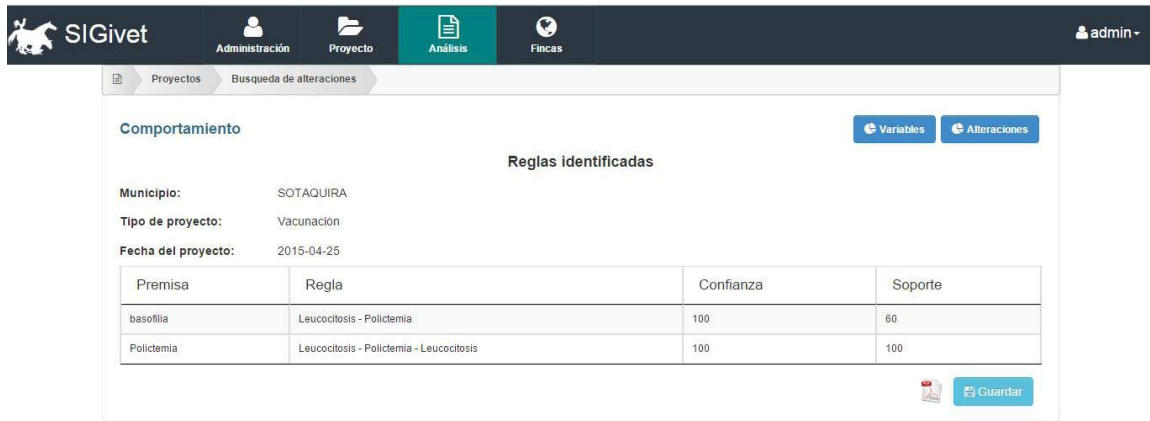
SIGivet Administración Proyecto Análisis Fincas admin

Proyectos Busqueda de alteraciones

Comportamiento

Variables Alteraciones

Reglas identificadas

Municipio: SOTAQUIRA

Tipo de proyecto: Vacunación

Fecha del proyecto: 2015-04-25

| Premisa | Regla | Confianza | Soporte |
|---|---|---|---|
| basofilia | Leucocitosis - Polictemia | 100 | 60 |
| Polictemia | Leucocitosis - Polictemia - Leucocitosis | 100 | 100 |

Guardar